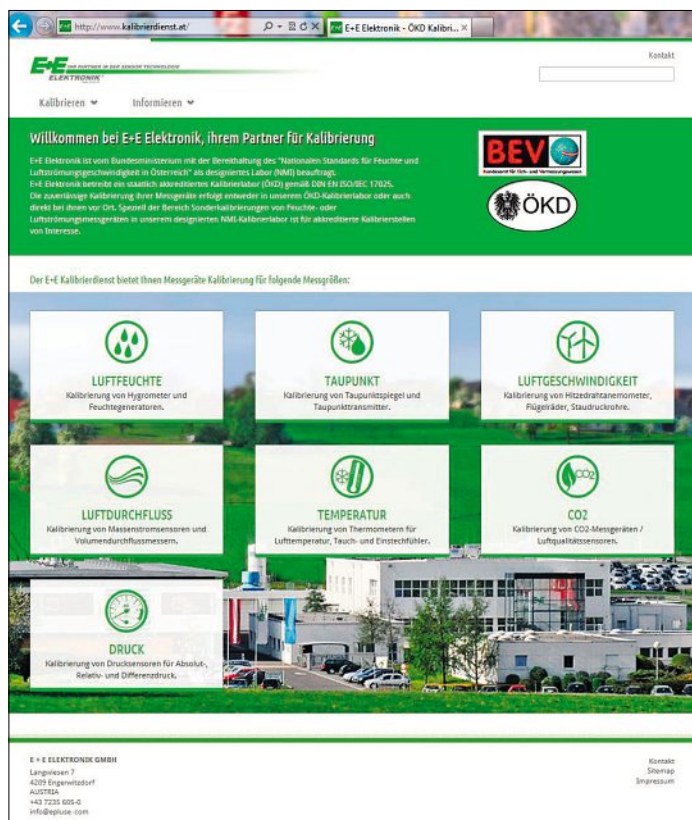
http://www.kalibrierdienst.at/

E+E Elektronik - ÖKD Kalibri... ×

E+E ELEKTRONIK

Kontakt

Kalibrieren ⌄ Informieren ⌄

Willkommen bei E+E Elektronik, ihrem Partner für Kalibrierung

E+E Elektronik ist vom Bundesministerium mit der Bereithaltung des "Nationalen Standards für Feuchte und Luftströmungsgeschwindigkeit in Österreich" als designiertes Labor (NMI) beauftragt.
E+E Elektronik betreibt ein staatlich akkreditiertes Kalibrierlabor (ÖKD) gemäß DIN EN ISO/IEC 17025.
Die zuverlässige Kalibrierung Ihrer Messgeräte erfolgt entweder in unserem ÖKD-Kalibrierlabor oder auch direkt bei Ihnen vor Ort. Speziell der Bereich Sonderkalibrierungen von Feuchte- oder Luftströmungsmessgeräten in unserem designierten NMI-Kalibrierlabor ist für akkreditierte Kalibrierstellen von Interesse.

BEV
Bundesamt für Eich- und Vermessungswesen

ÖKD

Der E+E Kalibrierdienst bietet Ihnen Messgeräte Kalibrierung für folgende Messgrößen:

LUFTFEUCHTE
Kalibrierung von Hygrometer und Feuchtegeneratoren.

TAUPUNKT
Kalibrierung von Taupunktspiegel und Taupunkttransmitter.

LUFTGESCHWINDIGKEIT
Kalibrierung von Hitzedrahtanemometer, Flügelräder, Staudruckrohre.

LUFTDURCHFLUSS
Kalibrierung von Massenstromsensoren und Volumendurchflussmessern.

TEMPERATUR
Kalibrierung von Thermometern für Lufttemperatur, Tauch- und Einstechfühler.

CO2
Kalibrierung von CO2-Messgeräten / Luftqualitätssensoren.

DRUCK
Kalibrierung von Drucksensoren für Absolut-, Relativ- und Differenzdruck.

E + E ELEKTRONIK GMBH
Langwiesen 7
4209 Engerwitzdorf
AUSTRIA
+43 7235 605-0
info@epluse.com

Kontakt
Sitemap
Impressum